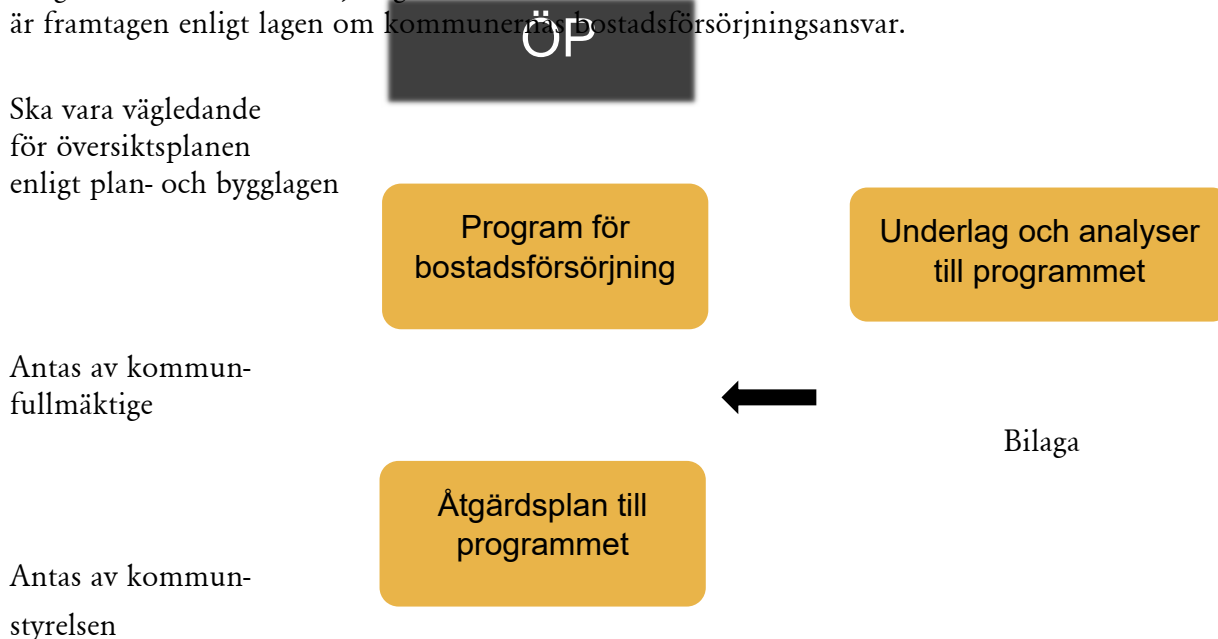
är framtagen enligt lagen om kommunernas bostadsförsörjningsansvar.

ÖP

Ska vara vägledande för översiktsplanen enligt plan- och bygglagen

Program för bostadsförsörjning

Underlag och analyser till programmet

Antas av kommunfullmäktige

Bilaga

Åtgärdsplan till programmet

Antas av kommunstyrelsen